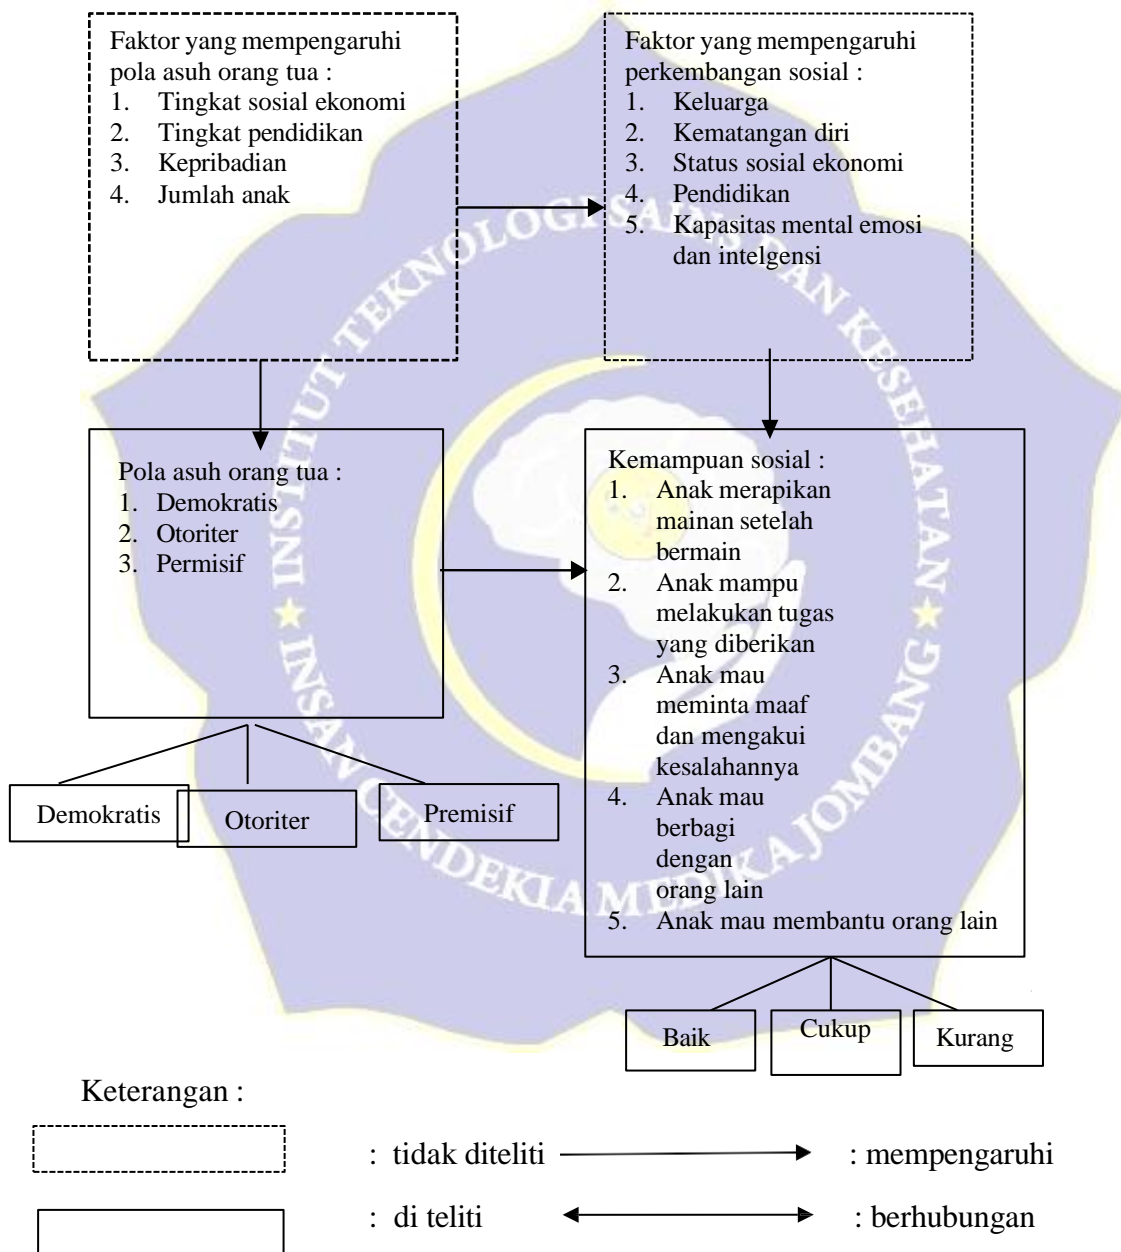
Faktor yang mempengaruhi pola asuh orang tua :
1. Tingkat sosial ekonomi
2. Tingkat pendidikan
3. Kepribadian
4. Jumlah anak

Faktor yang mempengaruhi perkembangan sosial :
1. Keluarga
2. Kematangan diri
3. Status sosial ekonomi
4. Pendidikan
5. Kapasitas mental emosi dan intelgensi

Pola asuh orang tua :
1. Demokratis
2. Otoriter
3. Permisif

Kemampuan sosial :
1. Anak merapikan mainan setelah bermain
2. Anak mampu melakukan tugas yang diberikan
3. Anak mau meminta maaf dan mengakui kesalahannya
4. Anak mau berbagi dengan orang lain
5. Anak mau membantu orang lain

Demokratis

Otoriter

Premisif

Baik

Cukup

Kurang

INSTITUT TEKNOLOGI SAINS DAN KESEHATAN ★ INSAN CENDEKIA MEDIKA JOMBANG ★

Keterangan :

: tidak diteliti

: mempengaruhi

: di teliti

: berhubungan